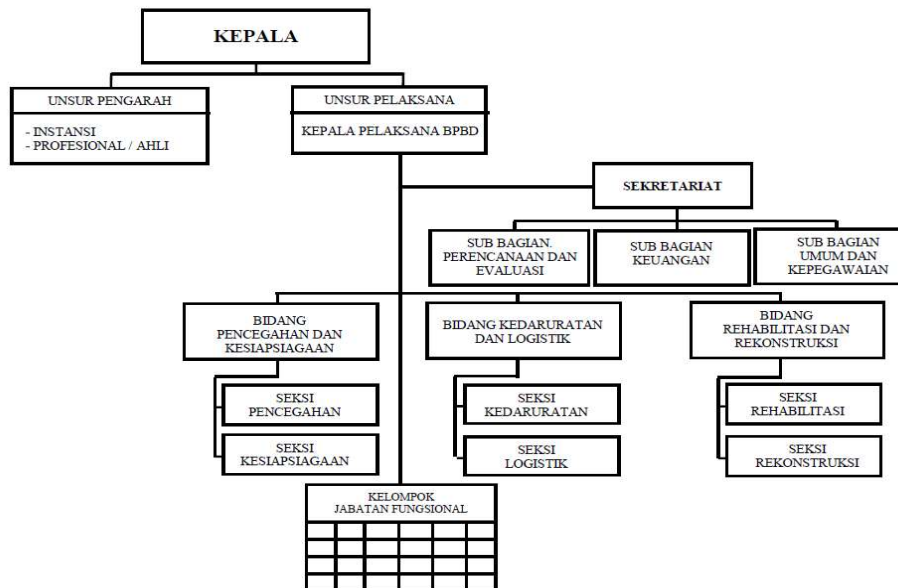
KEPALA

UNSUR PENGARAH

- INSTANSI
- PROFESIONAL / AHLI

UNSUR PELAKSANA

KEPALA PELAKSANA BPBD

SEKRETARIAT

SUB BAGIAN. PERENCANAAN DAN EVALUASI

SUB BAGIAN KEUANGAN

SUB BAGIAN UMUM DAN KEPEGAWAIAN

BIDANG PENCEGAHAN DAN KESIAPSIAGAAN

SEKSI PENCEGAHAN

SEKSI KESIAPSIAGAAN

BIDANG KEDARURATAN DAN LOGISTIK

SEKSI KEDARURATAN

SEKSI LOGISTIK

BIDANG REHABILITASI DAN REKONSTRUKSI

SEKSI REHABILITASI

SEKSI REKONSTRUKSI

KELOMPOK JABATAN FUNGSIONAL